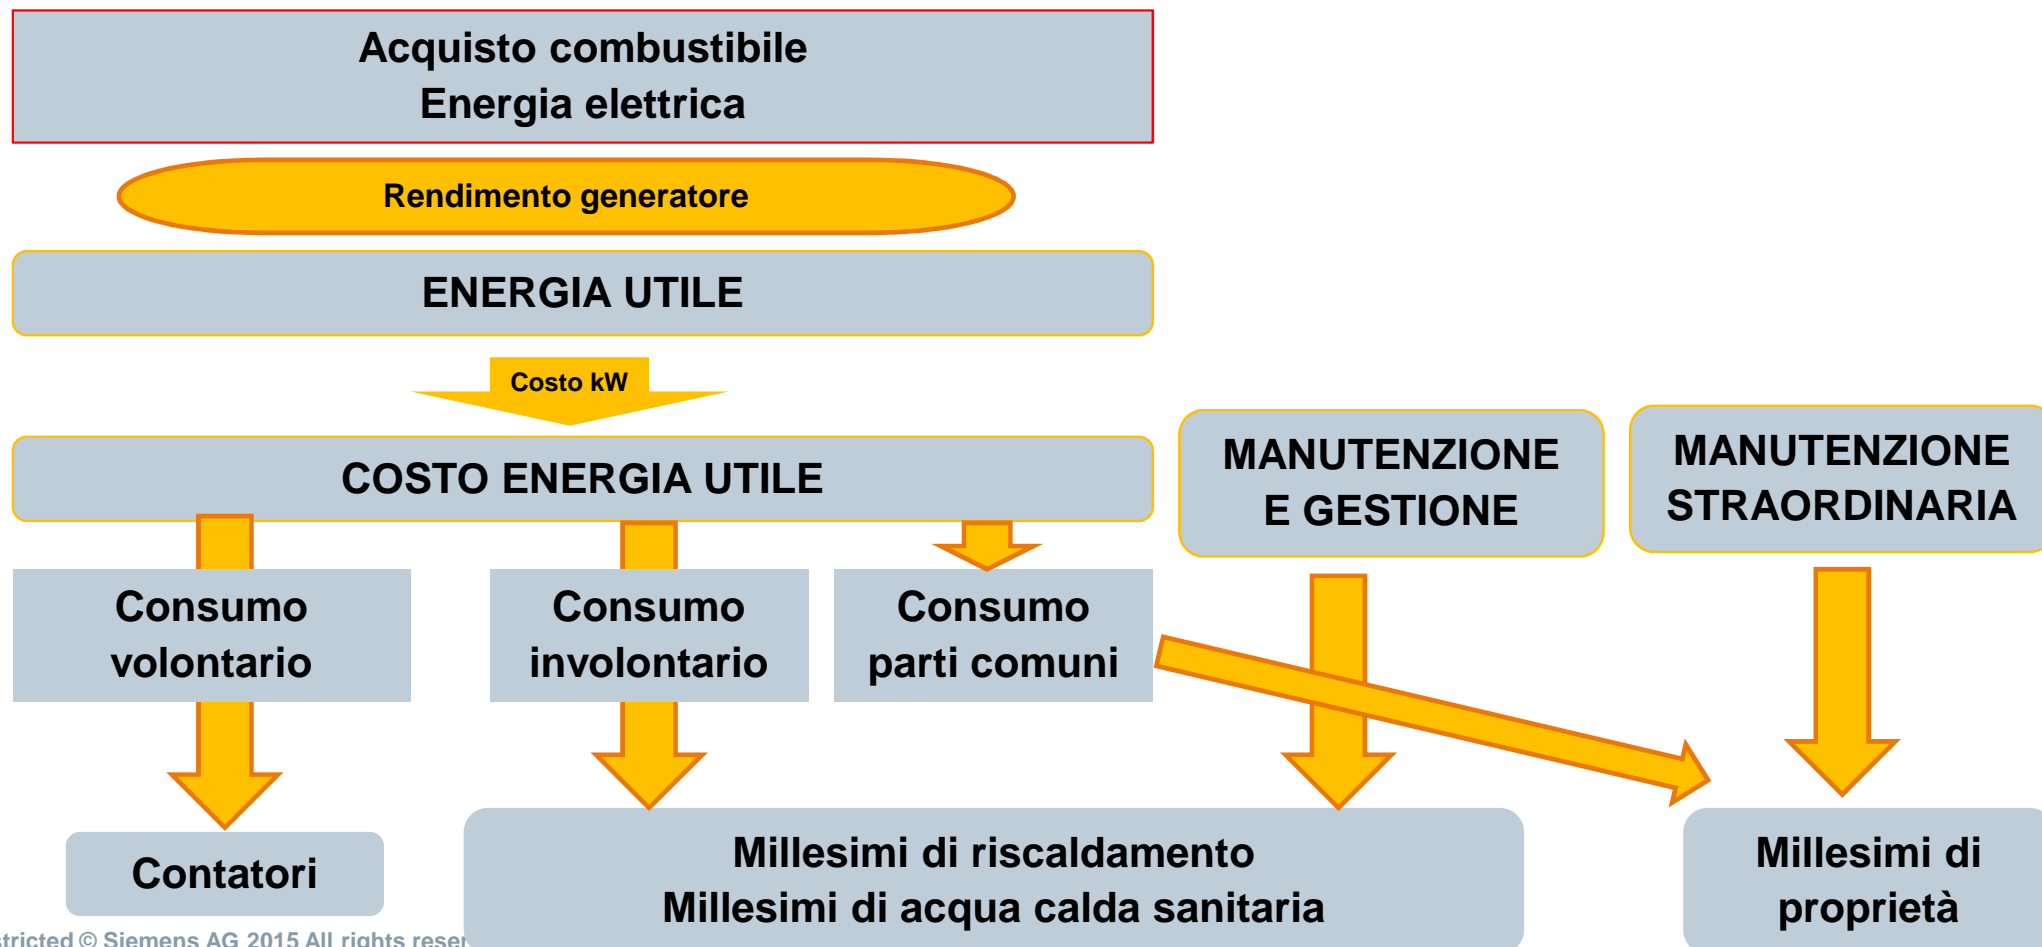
Acquisto combustibile
Energia elettrica

Rendimento generatore

ENERGIA UTILE

Costo kW

COSTO ENERGIA UTILE

MANUTENZIONE E GESTIONE

MANUTENZIONE STRAORDINARIA

Consumo volontario

Consumo involontario

Consumo parti comuni

Contatori

Millesimi di riscaldamento
Millesimi di acqua calda sanitaria

Millesimi di proprietà

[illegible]tricted © Siemens AG 2015 All rights reser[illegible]